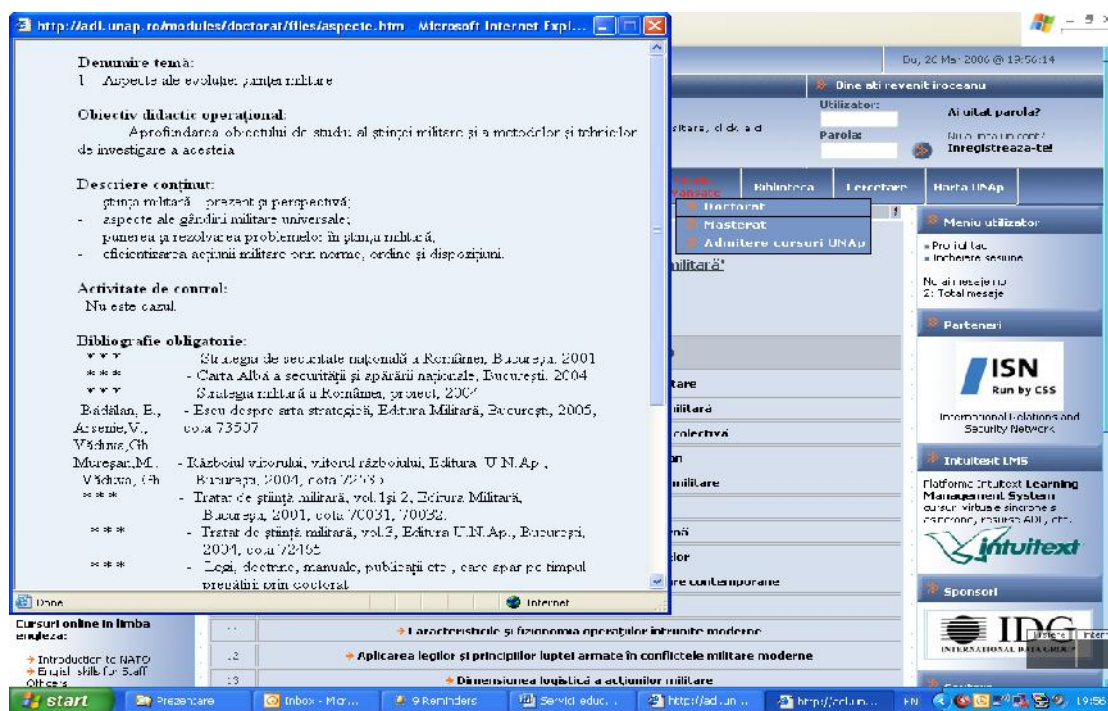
http://adl.unap.ro/modules/doctorat/files/aspecte.htm - Microsoft Internet Expl...

Denumire temă:
1. Aspecte ale evoluţiei ştiinţei militare

Obiectiv didactic operaţional:
Aprofundarea obiectului de studiu al ştiinţei militare şi a metodelor şi tehnicilor de investigare a acesteia

Descriere conţinut:
ştiinţa militară – prezent şi perspectivă;
- aspecte ale gândirii militare universale;
punerea şi rezolvarea problemelor în ştiinţa militară;
- eficientizarea acţiunii militare prin norme, ordine şi dispoziţiuni.

Activitate de control:
Nu este cazul.

Bibliografie obligatorie:
* * * Strategia de securitate naţională a României, Bucureşti, 2001
* * * - Carta Albă a securităţii şi apărării naţionale, Bucureşti, 2004
* * * Strategia militară a României, proiect, 2004
Bădălan, E., Arsenie,V., Văduva,Gh - Eseu despre arta strategică, Editura Militară, Bucureşti, 2005, cota 73507
Mureşan,M., Văduva, Gh - Războiul viitorului, viitorul războiului, Editura U.N.Ap., Bucureşti, 2004, cota 72135
* * * - Tratat de ştiinţă militară, vol.1şi 2, Editura Militară, Bucureşti, 2001, cota 70031, 70032.
* * * - Tratat de ştiinţă militară, vol.3, Editura U.N.Ap., Bucureşti, 2004, cota 72455
* * * - Legi, doctrine, manuale, publicaţii etc., care apar pe timpul pregătirii prin doctorat

Done
Internet

Du, 26 Mar 2006 @ 19:56:14
Bine aţi revenit iroceanu
Utilizator:
Parola:
Ai uitat parola?
Nu ai încă un cont?
Inregistreaza-te!
itara, dick aid
Biblioteca
Cercetare
Harta UNAp
Doctorat
Masterat
Admitere cursuri UNAp
militară"
Meniu utilizator
Profilul tău
Incheiere sesiune
Nu ai mesaje noi
2: Total mesaje
Parteneri
ISN
Run by CSS
International Relations and Security Network
Intuitext LMS
Platforma Intuitext Learning Management System
cursuri virtuale sincrone şi asincrone, resurse ADL, etc.
intuitext
Sponsori
IDG
INTERNATIONAL DATA GROUP
tare
ilitară
colectivă
on
militare
nă
lor
re contemporane

Cursuri online in limba engleza:
Introduction to NATO
English skills for Staff Officers
Caracteristicile şi fizionomia operaţiilor întrunite moderne
12
Aplicarea legilor şi principiilor luptei armate în conflictele militare moderne
13
Dimensiunea logistică a acţiunilor militare

start
Prezentare
Inbox - Micr...
9 Reminders
Servici educ...
http://adl.un...
http://adl.un...
EN
19:56